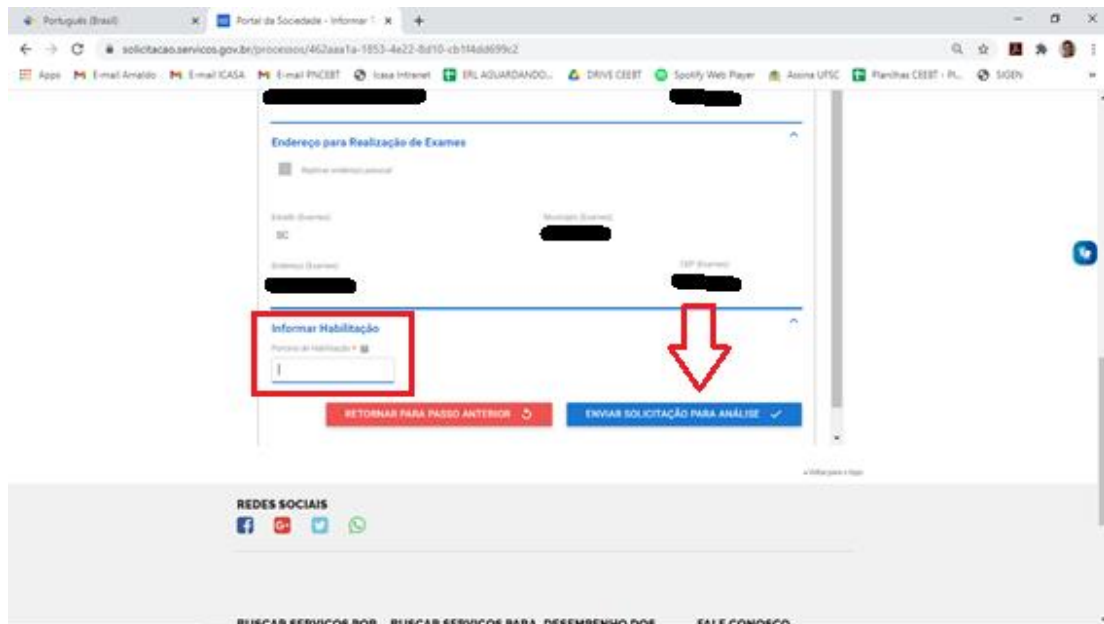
Português (Brasil)
Portal da Sociedade - Informar T
solicitacao.servicos.gov.br/processos/462aaa1a-1853-4e22-8d10-cb1f4dd699c2
Apps E-mail Arnaldo E-mail ICASA E-mail PNCEBT Icasa Intranet ERL AGUARDANDO... DRIVE CEEBT Spotify Web Player Assina UFSC Planilhas CEEBT - Pl... SIGEN

Endereço para Realização de Exames

Replicar endereço pessoal

Estado (Exames)
SC
Município (Exames)

Endereço (Exames)
CEP (Exames)

Informar Habilitação
Portaria de Habilitação *

RETORNAR PARA PASSO ANTERIOR
ENVIAR SOLICITAÇÃO PARA ANÁLISE

Voltar para o topo

REDES SOCIAIS

BUSCAR SERVIÇOS POR BUSCAR SERVIÇOS PARA DESEMPENHO DOS FALE CONOSCO